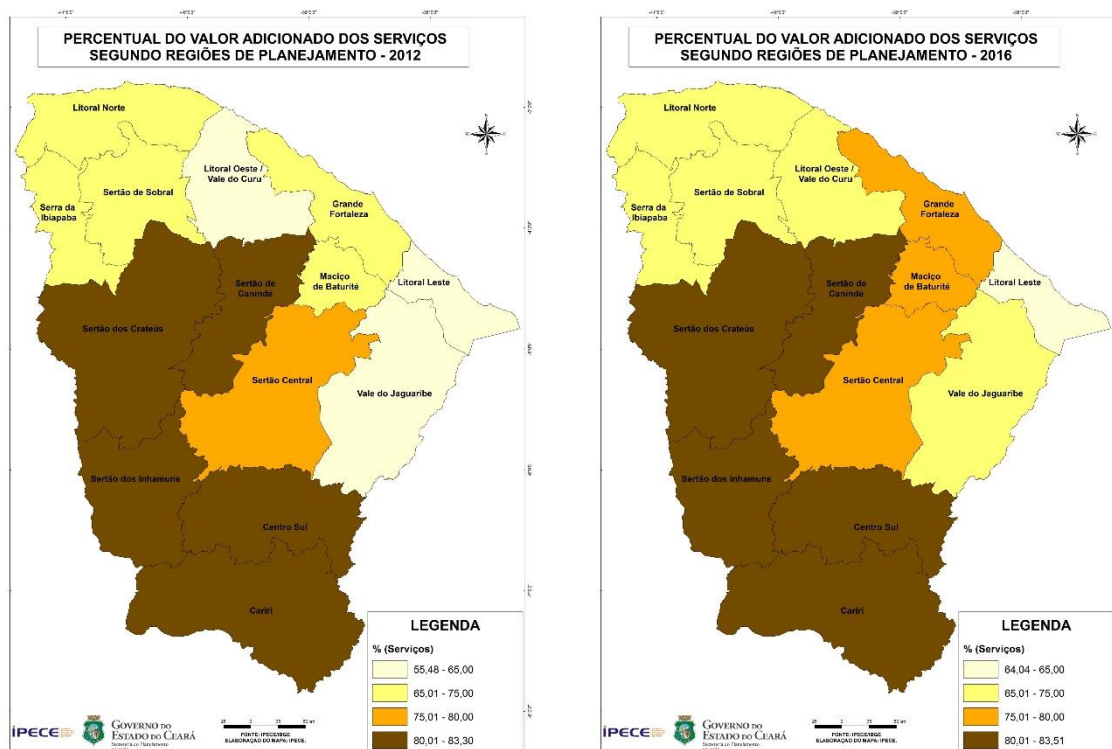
PERCENTUAL DO VALOR ADICIONADO DOS SERVIÇOS
SEGUNDO REGIÕES DE PLANEJAMENTO - 2012

Litoral Norte
Sertão de Sobral
Serra da Ibiapaba
Litoral Oeste / Vale do Curu
Grande Fortaleza
Sertão de Canindé
Maciço de Baturité
Litoral Leste
Sertão dos Crateús
Sertão Central
Vale do Jaguaribe
Sertão dos Inhamuns
Centro Sul
Cariri

LEGENDA
% (Serviços)
55,48 - 65,00
65,01 - 75,00
75,01 - 80,00
80,01 - 83,30

IPECE
GOVERNO DO ESTADO DO CEARÁ
FONTE: IPECE/IBGE
ELABORAÇÃO DO MAPA: IPECE.

PERCENTUAL DO VALOR ADICIONADO DOS SERVIÇOS
SEGUNDO REGIÕES DE PLANEJAMENTO - 2016

Litoral Norte
Sertão de Sobral
Serra da Ibiapaba
Litoral Oeste / Vale do Curu
Grande Fortaleza
Sertão de Canindé
Maciço de Baturité
Litoral Leste
Sertão dos Crateús
Sertão Central
Vale do Jaguaribe
Sertão dos Inhamuns
Centro Sul
Cariri

LEGENDA
% (Serviços)
64,04 - 65,00
65,01 - 75,00
75,01 - 80,00
80,01 - 83,51

IPECE
GOVERNO DO ESTADO DO CEARÁ
FONTE: IPECE/IBGE
ELABORAÇÃO DO MAPA: IPECE.